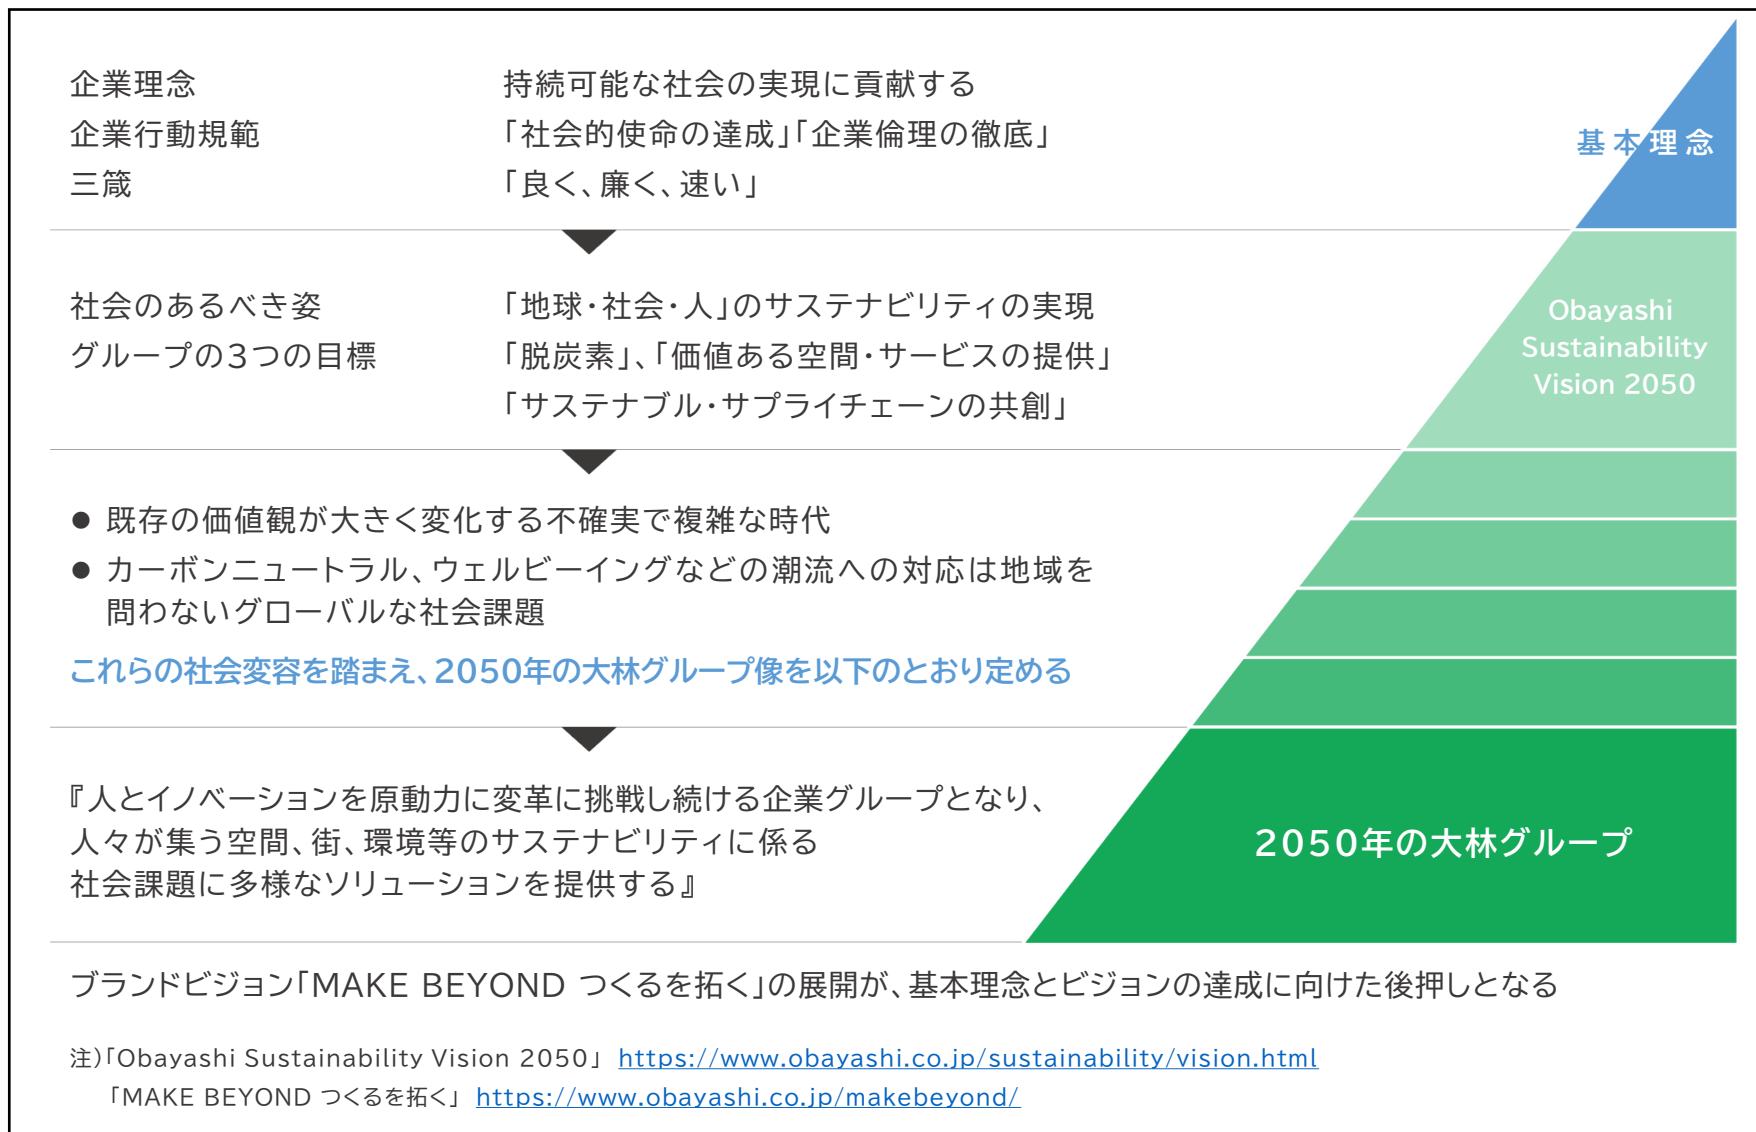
企業理念　持続可能な社会の実現に貢献する
企業行動規範　「社会的使命の達成」「企業倫理の徹底」
三箴　「良く、廉く、速い」

基本理念

社会のあるべき姿　「地球・社会・人」のサステナビリティの実現
グループの3つの目標　「脱炭素」、「価値ある空間・サービスの提供」
「サステナブル・サプライチェーンの共創」

Obayashi Sustainability Vision 2050

● 既存の価値観が大きく変化する不確実で複雑な時代
● カーボンニュートラル、ウェルビーイングなどの潮流への対応は地域を問わないグローバルな社会課題

これらの社会変容を踏まえ、2050年の大林グループ像を以下のとおり定める

『人とイノベーションを原動力に変革に挑戦し続ける企業グループとなり、
人々が集う空間、街、環境等のサステナビリティに係る
社会課題に多様なソリューションを提供する』

2050年の大林グループ

ブランドビジョン「MAKE BEYOND つくるを拓く」の展開が、基本理念とビジョンの達成に向けた後押しとなる

注)「Obayashi Sustainability Vision 2050」 https://www.obayashi.co.jp/sustainability/vision.html
「MAKE BEYOND つくるを拓く」 https://www.obayashi.co.jp/makebeyond/